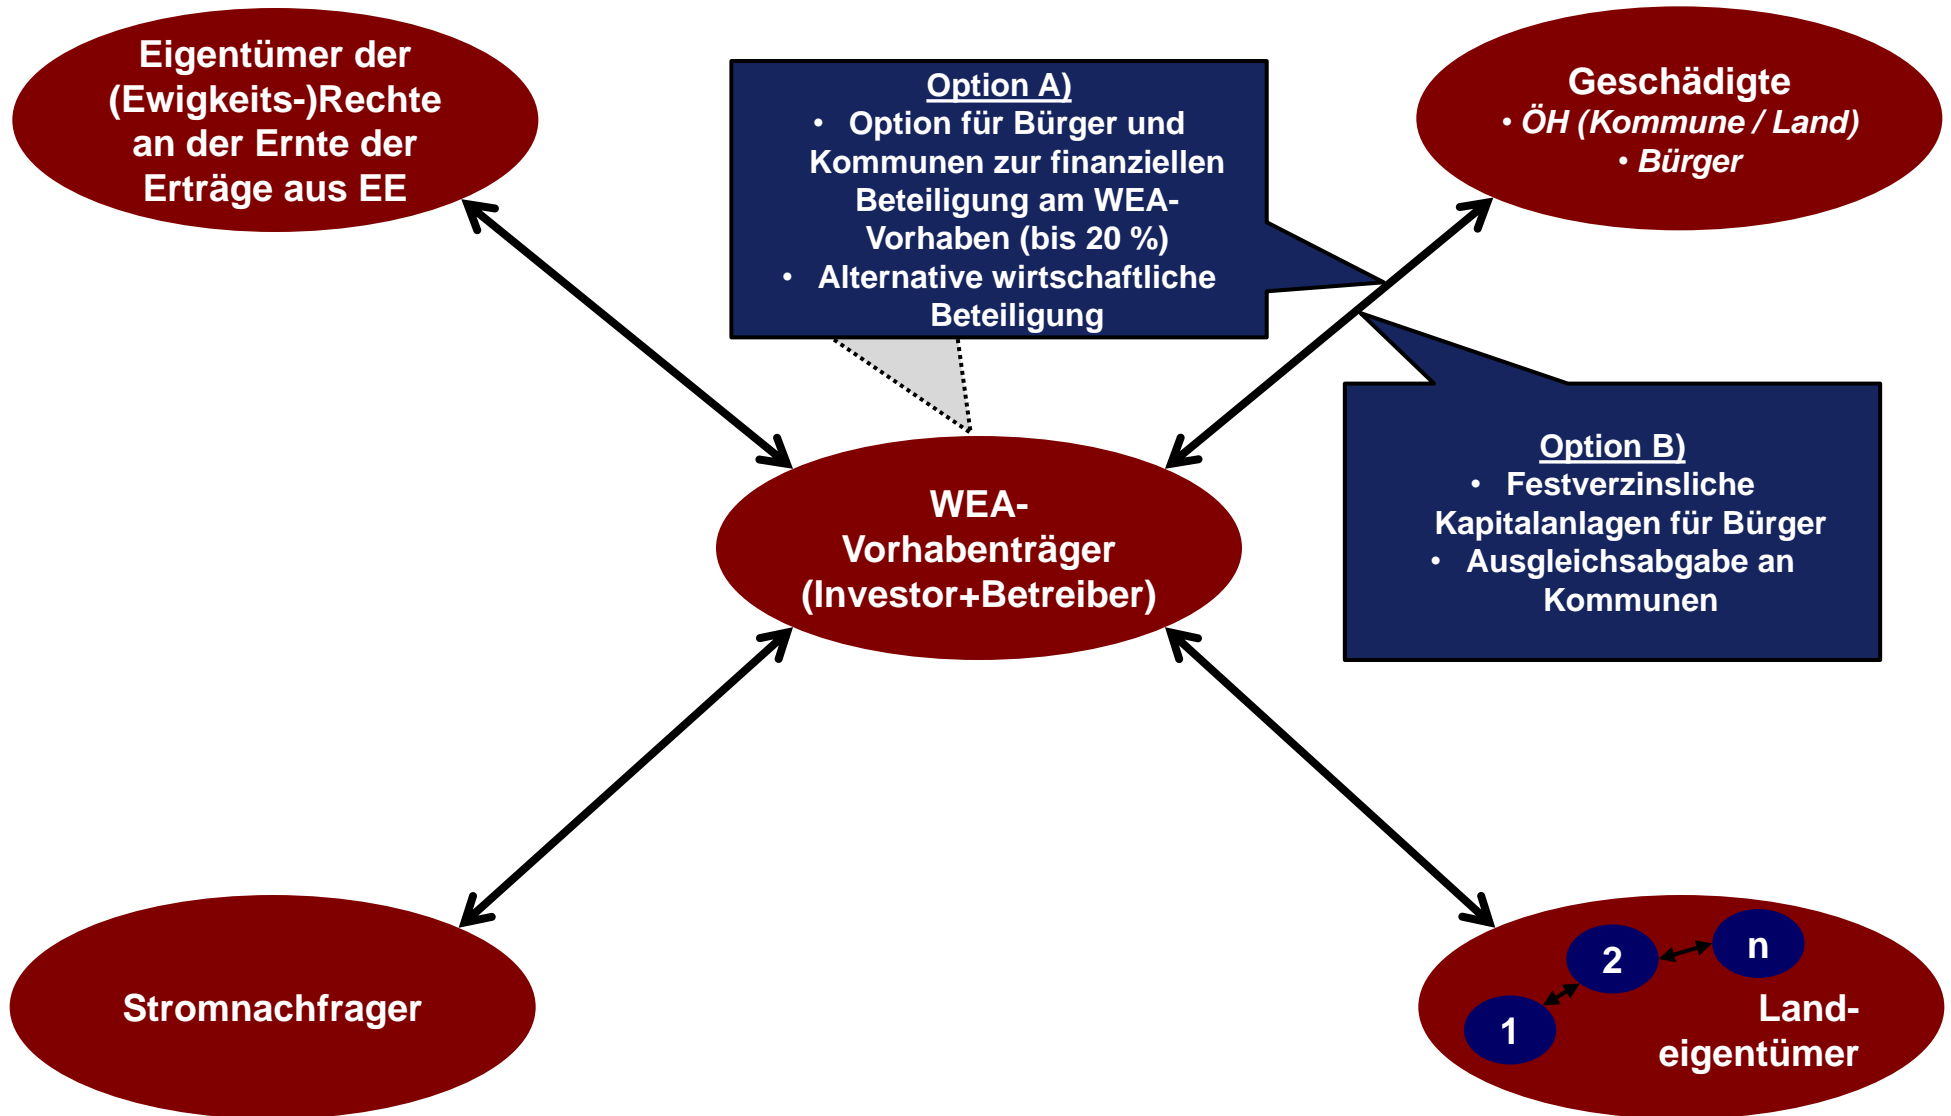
Eigentümer der (Ewigkeits-)Rechte an der Ernte der Erträge aus EE

Option A)
• Option für Bürger und Kommunen zur finanziellen Beteiligung am WEA-Vorhaben (bis 20 %)
• Alternative wirtschaftliche Beteiligung

Geschädigte
• ÖH (Kommune / Land)
• Bürger

WEA-Vorhabenträger (Investor+Betreiber)

Option B)
• Festverzinsliche Kapitalanlagen für Bürger
• Ausgleichsabgabe an Kommunen

Stromnachfrager

2
n
1
Land-eigentümer